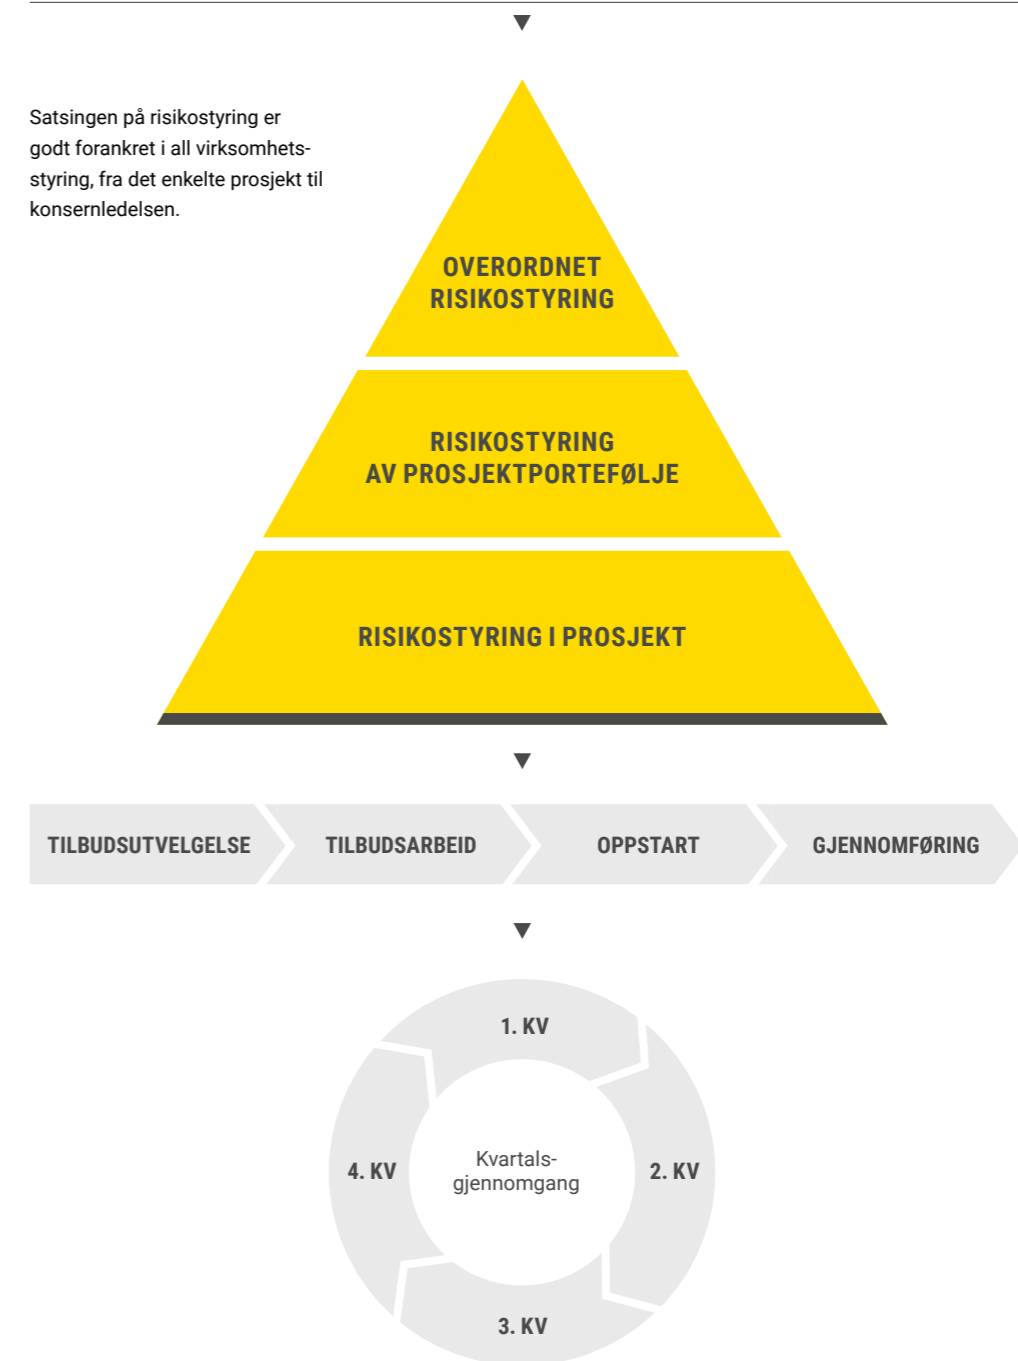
Satsingen på risikostyring er godt forankret i all virksomhetsstyring, fra det enkelte prosjekt til konsernledelsen.

OVERORDNET RISIKOSTYRING

RISIKOSTYRING AV PROSJEKTPORTEFØLJE

RISIKOSTYRING I PROSJEKT

TILBUDSUTVELGELSE

TILBUDSARBEID

OPPSTART

GJENNOMFØRING

1. KV

2. KV

3. KV

4. KV

Kvartalsgjennomgang